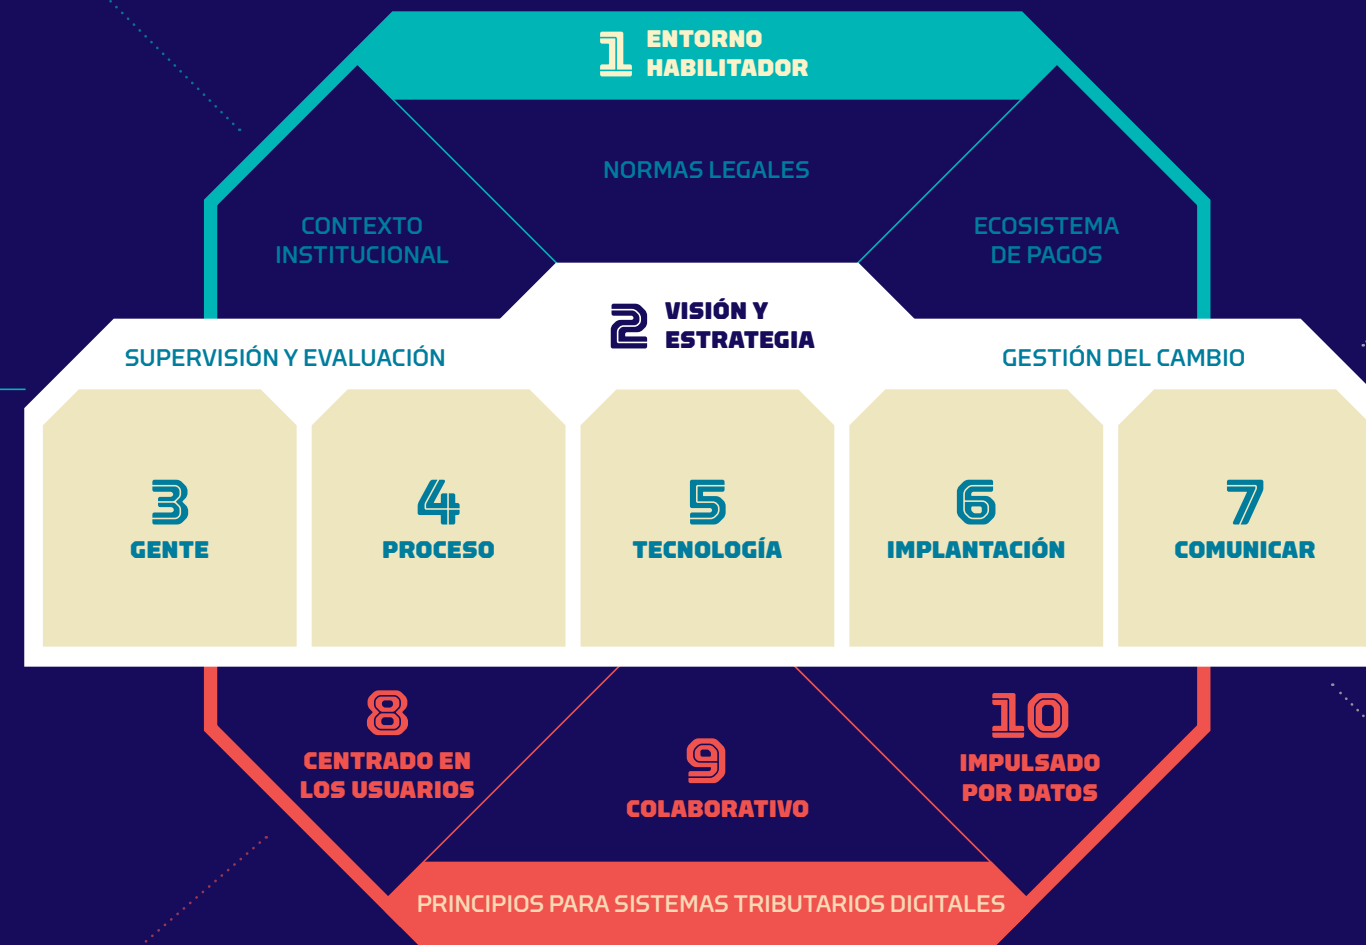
1 ENTORNO HABILITADOR

NORMAS LEGALES

CONTEXTO INSTITUCIONAL

ECOSISTEMA DE PAGOS

2 VISIÓN Y ESTRATEGIA

SUPERVISIÓN Y EVALUACIÓN

GESTIÓN DEL CAMBIO

3 GENTE

4 PROCESO

5 TECNOLOGÍA

6 IMPLANTACIÓN

7 COMUNICAR

8 CENTRADO EN LOS USUARIOS

9 COLABORATIVO

10 IMPULSADO POR DATOS

PRINCIPIOS PARA SISTEMAS TRIBUTARIOS DIGITALES